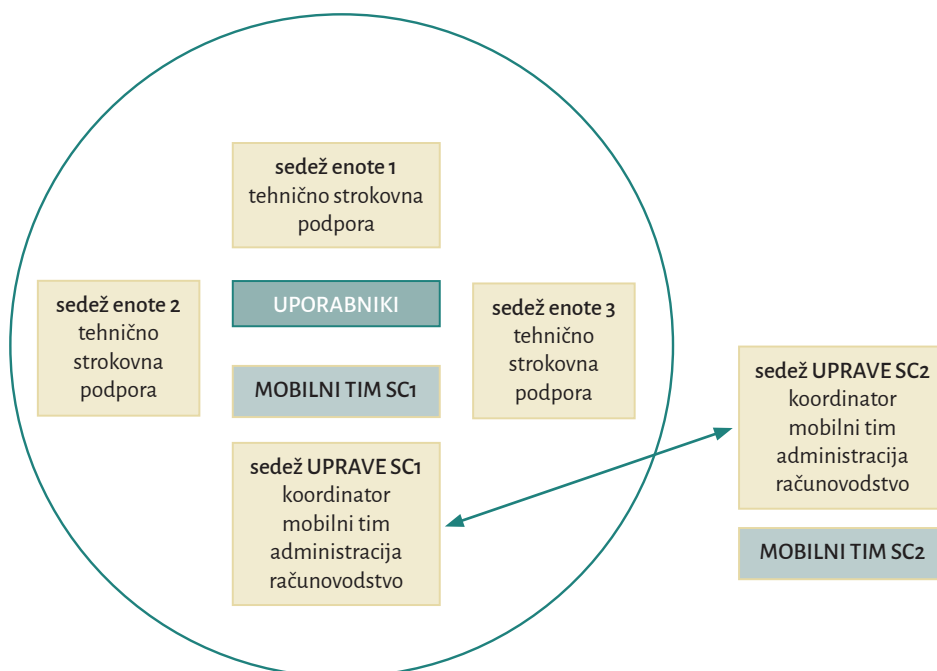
sedež enote 1
tehnično strokovna podpora

sedež enote 2
tehnično strokovna podpora

UPORABNIKI

sedež enote 3
tehnično strokovna podpora

MOBILNI TIM SC1

sedež UPRAVE SC1
koordinator
mobilni tim
administracija
računovodstvo

sedež UPRAVE SC2
koordinator
mobilni tim
administracija
računovodstvo

MOBILNI TIM SC2